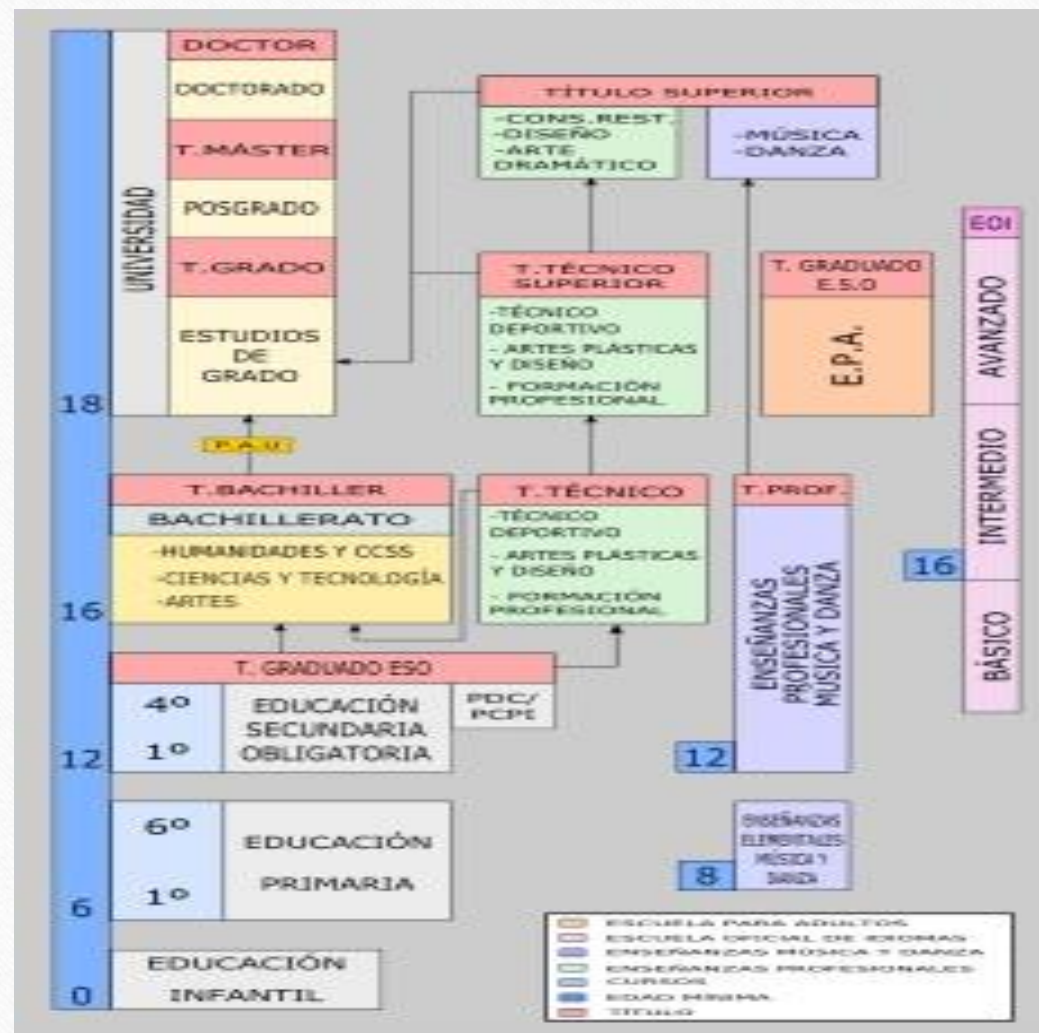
UNIVERSIDAD

DOCTOR
DOCTORADO
T.MÁSTER
POSGRADO
T.GRADO
ESTUDIOS DE GRADO

18

P.A.U.

TÍTULO SUPERIOR
-CONS.REST.
-DISEÑO
-ARTE DRAMÁTICO
-MÚSICA
-DANZA

T.TÉCNICO SUPERIOR
-TÉCNICO DEPORTIVO
- ARTES PLÁSTICAS Y DISEÑO
- FORMACIÓN PROFESIONAL

T. GRADUADO E.S.O
E.P.A.

EOI
AVANZADO
INTERMEDIO
BÁSICO
16

T.BACHILLER
BACHILLERATO
-HUMANIDADES Y CCSS
-CIENCIAS Y TECNOLOGÍA
-ARTES

16

T.TÉCNICO
-TÉCNICO DEPORTIVO
- ARTES PLÁSTICAS Y DISEÑO
- FORMACIÓN PROFESIONAL

T.PROF.
ENSEÑANZAS PROFESIONALES MÚSICA Y DANZA
12

T. GRADUADO ESO
4º
1º
EDUCACIÓN SECUNDARIA OBLIGATORIA
PDC/ PCPI

12

6º
1º
EDUCACIÓN PRIMARIA
6

ENSEÑANZAS ELEMENTALES MÚSICA Y DANZA
8

EDUCACIÓN INFANTIL
0

ESCUELA PARA ADULTOS
ESCUELA OFICIAL DE IDIOMAS
ENSEÑANZAS MÚSICA Y DANZA
ENSEÑANZAS PROFESIONALES
CURSOS
EDAD MÍNIMA
TÍTULO